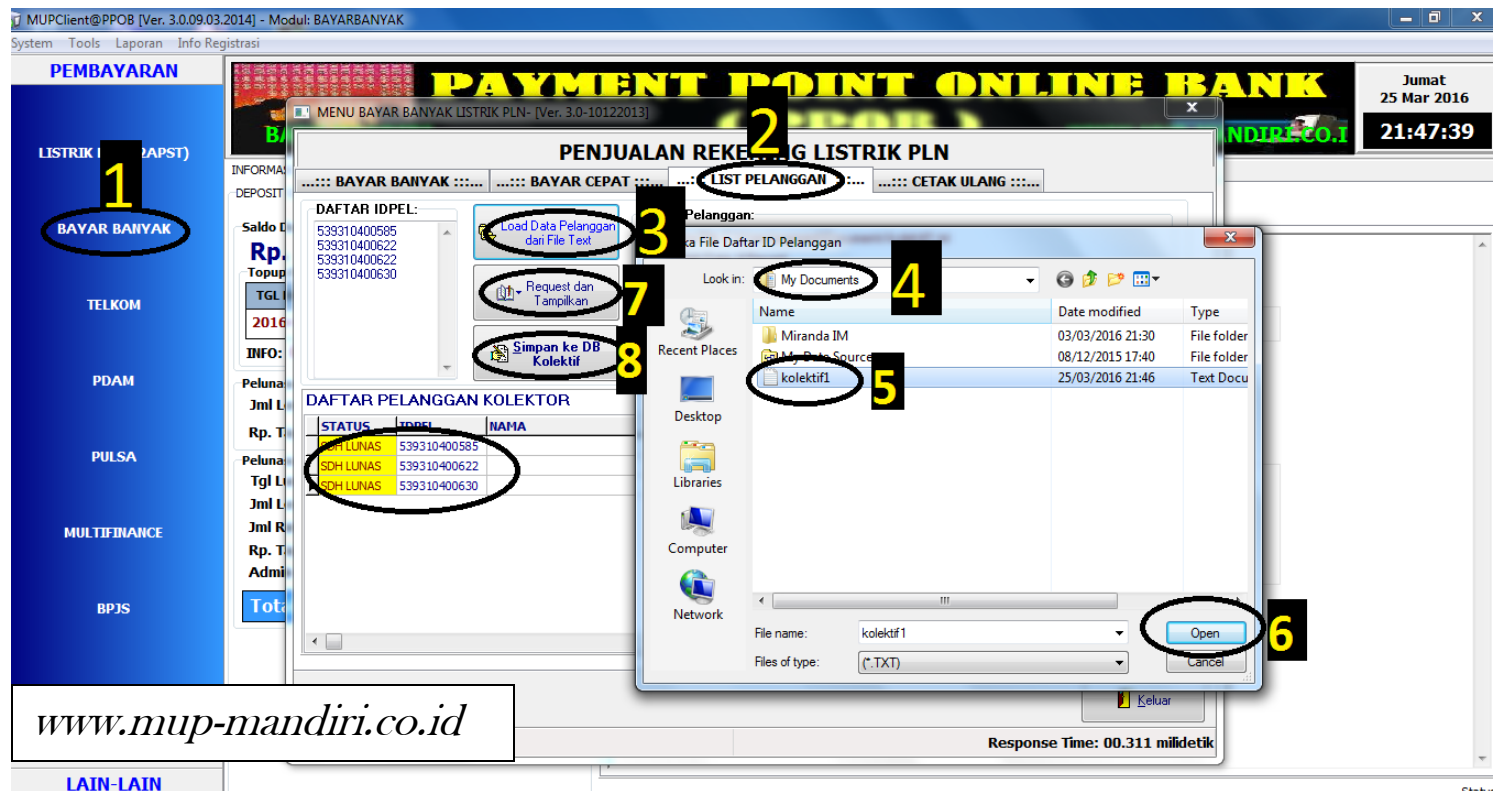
MUPClient@PPOB [Ver. 3.0.09.03.2014] - Modul: BAYARBANYAK

System Tools Laporan Info Registrasi

PEMBAYARAN

LISTRIK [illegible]RAPST)

1

BAYAR BANYAK

TELKOM

PDAM

PULSA

MULTIFINANCE

BPJS

LAIN-LAIN

PAYMENT POINT ONLINE BANK

Jumat
25 Mar 2016
21:47:39

INFORMA

DEPOSIT

Saldo D

Rp.

Topup

TGL

2016

INFO:

Pelunas

Jml L

Rp. T

Pelunas

Tgl L

Jml L

Jml R

Rp. T

Admi

Tota

MENU BAYAR BANYAK LISTRIK PLN- [Ver. 3.0-10122013]

2

PENJUALAN REKENING LISTRIK PLN

...::: BAYAR BANYAK :::... ...::: BAYAR CEPAT :::... ...::: LIST PELANGGAN :::... ...::: CETAK ULANG :::...

DAFTAR IDPEL:
539310400585
539310400622
539310400622
539310400630

Load Data Pelanggan dari File Text

3

Request dan Tampilkan

7

Simpan ke DB Kolektif

8

Pelanggan:

DAFTAR PELANGGAN KOLEKTOR

| STATUS | IDPEL | NAMA |
|---|---|---|
| SDH LUNAS | 539310400585 | |
| SDH LUNAS | 539310400622 | |
| SDH LUNAS | 539310400630 | |

Keluar

Response Time: 00.311 milidetik

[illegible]ka File Daftar ID Pelanggan

Look in: My Documents

4

| Name | Date modified | Type |
|---|---|---|
| Miranda IM | 03/03/2016 21:30 | File folder |
| My Data Source | 08/12/2015 17:40 | File folder |
| kolektif1 | 25/03/2016 21:46 | Text Docu |

5

Recent Places

Desktop

Libraries

Computer

Network

File name: kolektif1

Files of type: (*.TXT)

Open

6

Cancel

www.mup-mandiri.co.id